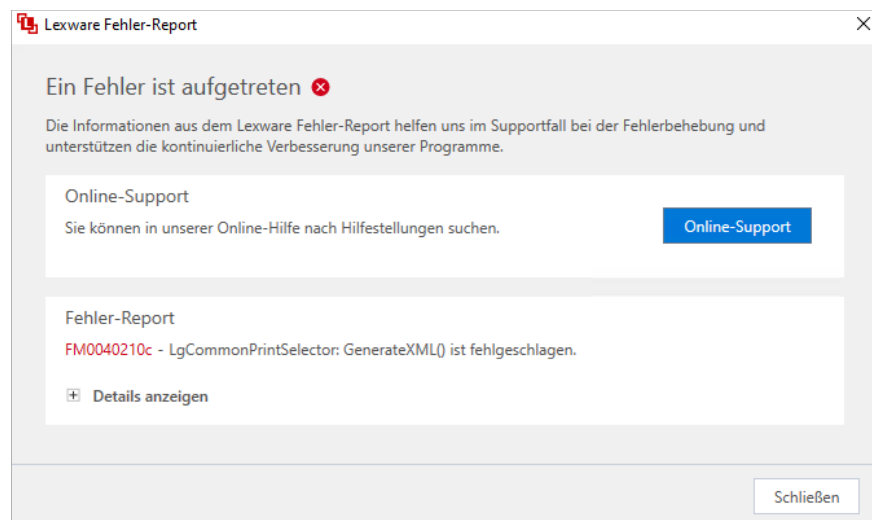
Lexware Fehler-Report

Ein Fehler ist aufgetreten

Die Informationen aus dem Lexware Fehler-Report helfen uns im Supportfall bei der Fehlerbehebung und unterstützen die kontinuierliche Verbesserung unserer Programme.

Online-Support

Sie können in unserer Online-Hilfe nach Hilfestellungen suchen.

Online-Support

Fehler-Report

FM0040210c - LgCommonPrintSelector: GenerateXML() ist fehlgeschlagen.

Details anzeigen

Schließen